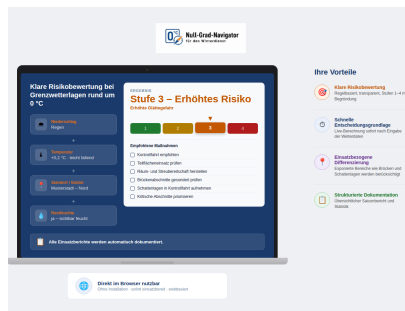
Null-Grad-Navigator
für den Winterdienst

Klare Risikobewertung bei Grenzwetterlagen rund um 0 °C

Niederschlag
Regen

Temperatur
+0,3 °C · leicht fallend

Standort / Umfeld
Wasserstraße – Nord

Feuchtigkeit
ja – nächtlicher Feucht

ERGEBNIS
Stufe 3 – Erhöhtes Risiko
Erhöhte Glättegefahr

1
2
3
4

Empfohlene Maßnahmen
Kontrollfahrt empfohlen
Tiefkühlerwarnung prüfen
Räum- und Streubereitschaft herstellen
Brückenabschnitte gesondert prüfen
Schaltanlagen in Kontrollfahrt aufnehmen
Kritische Abschnitte priorisieren

Alle Einsatzberichte werden automatisch dokumentiert.

Direkt im Browser nutzbar
Ohne Installation · sofort einsatzbereit · webbasiert

Ihre Vorteile

Klare Risikobewertung
Regelbasiert, transparent, Stufen 1–4 mit Begründung

Schnelle Entscheidungsgrundlage
Live-Berechnung sofort nach Eingabe der Wetterdaten

Einsatzbezogene Differenzierung
Exponierte Bereiche wie Brücken und Schattenlagen werden berücksichtigt

Strukturierte Dokumentation
Übersichtlicher Datenbericht und Statistik